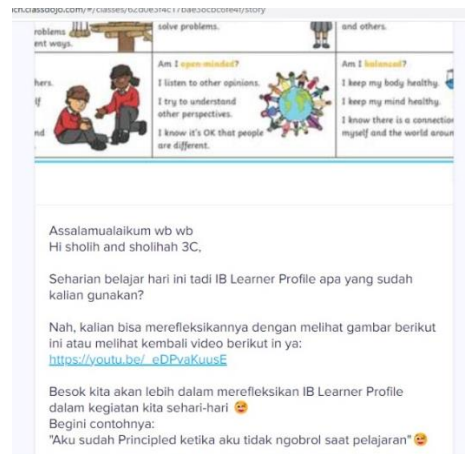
ch.classdojo.com/#/classes/62d0e3f4c17bae5ocbcbfe4f/story

roblems
ent ways.

solve problems.

and others.

hers.
f
nd

Am I open-minded?
I listen to other opinions.
I try to understand other perspectives.
I know it's OK that people are different.

Am I balanced?
I keep my body healthy.
I keep my mind healthy.
I know there is a connection myself and the world aroun

Assalamualaikum wb wb
Hi sholih and sholihah 3C,

Seharian belajar hari ini tadi IB Learner Profile apa yang sudah kalian gunakan?

Nah, kalian bisa merefleksikannya dengan melihat gambar berikut ini atau melihat kembali video berikut in ya:
https://youtu.be/_eDPvaKuusE

Besok kita akan lebih dalam merefleksikan IB Learner Profile dalam kegiatan kita sehari-hari 😉
Begini contohnya:
"Aku sudah Principled ketika aku tidak ngobrol saat pelajaran"😉